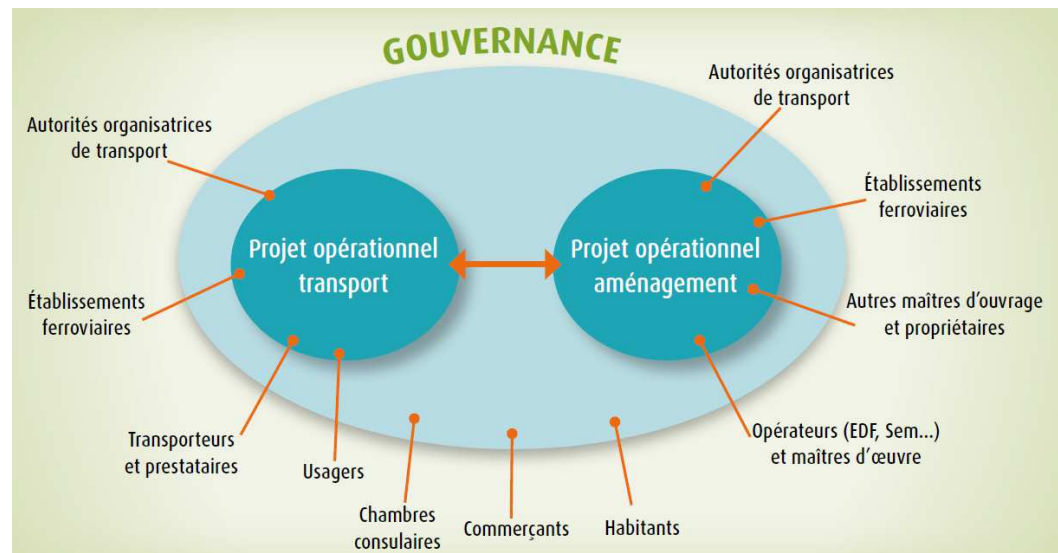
GOUVERNANCE

Autorités organisatrices de transport

Établissements ferroviaires

Projet opérationnel transport

Projet opérationnel aménagement

Autorités organisatrices de transport

Établissements ferroviaires

Autres maîtres d'ouvrage et propriétaires

Transporteurs et prestataires

Usagers

Chambres consulaires

Commerçants

Habitants

Opérateurs (EDF, Sem...) et maîtres d'œuvre